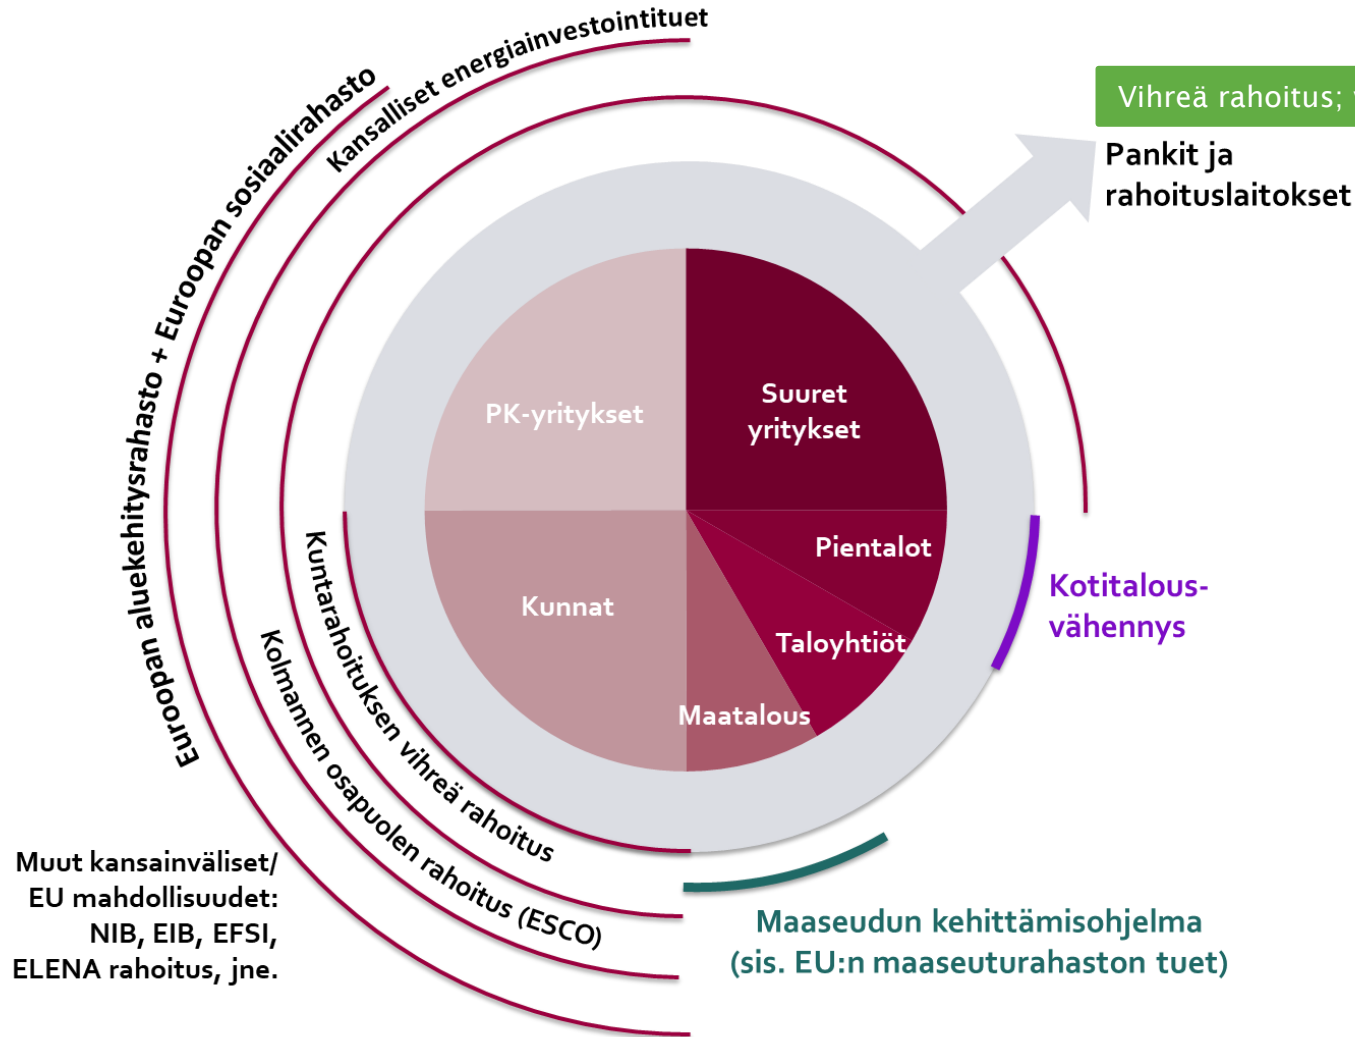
Kansalliset energiainvestointituet

Euroopan aluekehitysrahasto + Euroopan sosiaalirahasto

Vihreä rahoitus; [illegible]

Pankit ja rahoituslaitokset

PK-yritykset

Suuret yritykset

Pientalot

Taloyhtiöt

Maatalous

Kunnat

Kotitalousvähennys

Kuntarahoituksen vihreä rahoitus

Kolmannen osapuolen rahoitus (ESCO)

Muut kansainväliset/ EU mahdollisuudet: NIB, EIB, EFSI, ELENA rahoitus, jne.

Maaseudun kehittämisohjelma (sis. EU:n maaseuturahaston tuet)